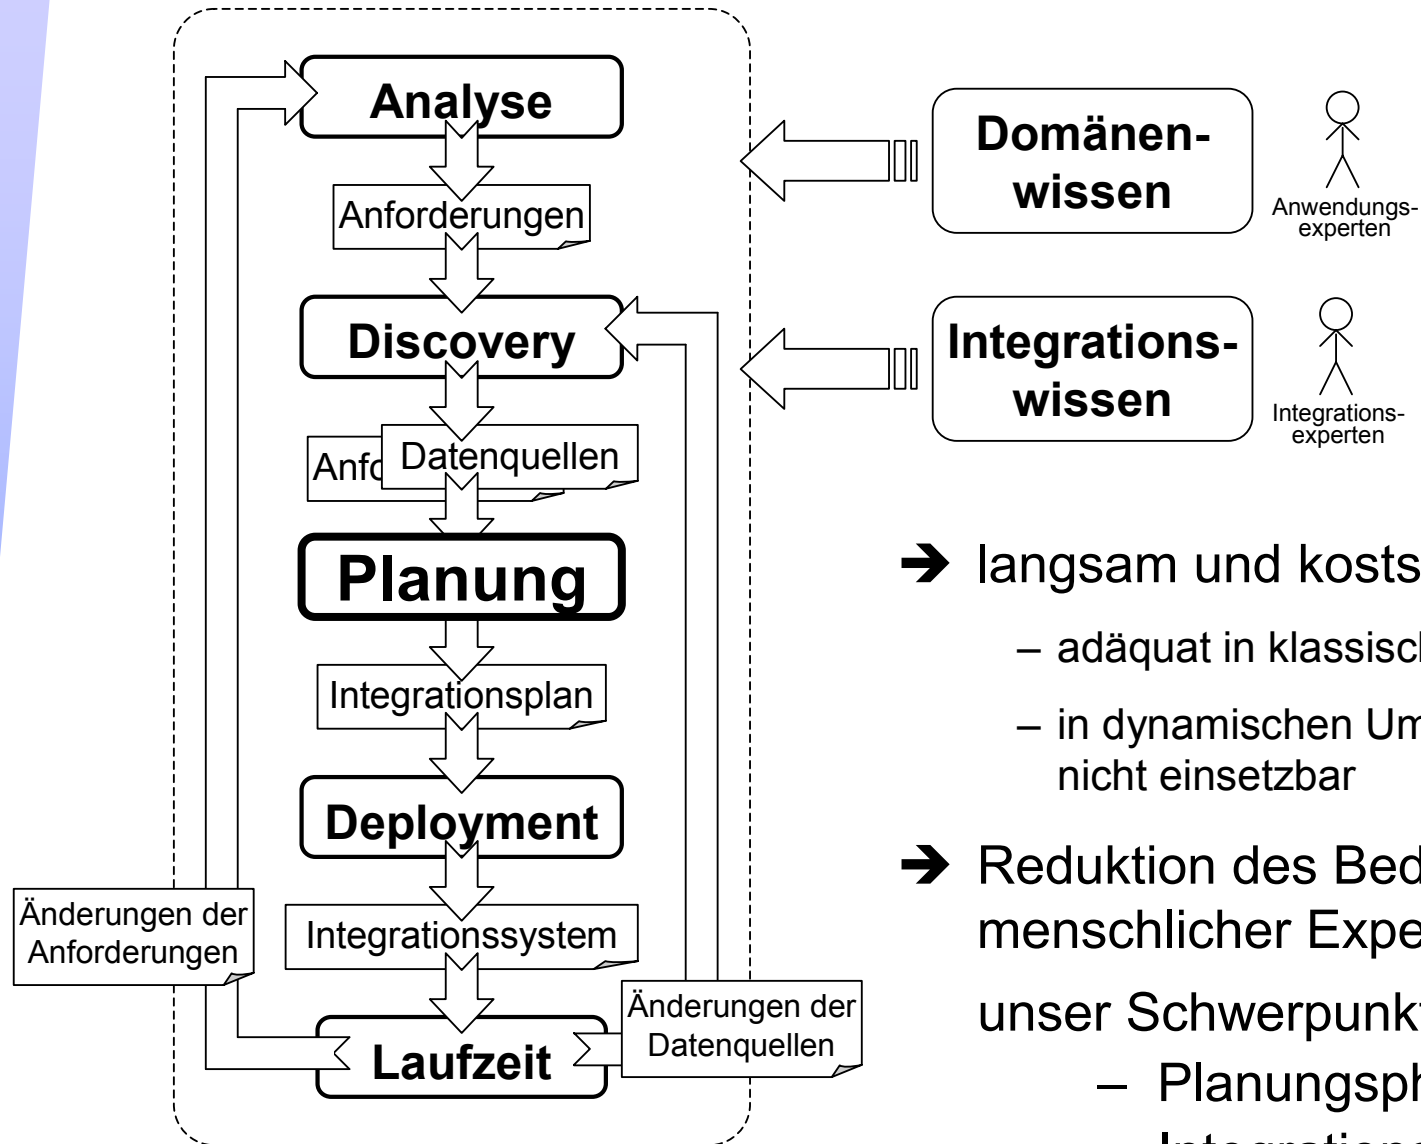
Analyse

Anforderungen

Discovery

Anfo Datenquellen

Planung

Integrationsplan

Deployment

Integrationssystem

Laufzeit

Änderungen der Anforderungen

Änderungen der Datenquellen

Domänenwissen

Anwendungsexperten

Integrationswissen

Integrationsexperten

➔ langsam und kosts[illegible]

– adäquat in klassisch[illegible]

– in dynamischen Um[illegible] nicht einsetzbar

➔ Reduktion des Bed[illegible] menschlicher Expe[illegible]

unser Schwerpunkt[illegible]

– Planungsph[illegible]

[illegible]